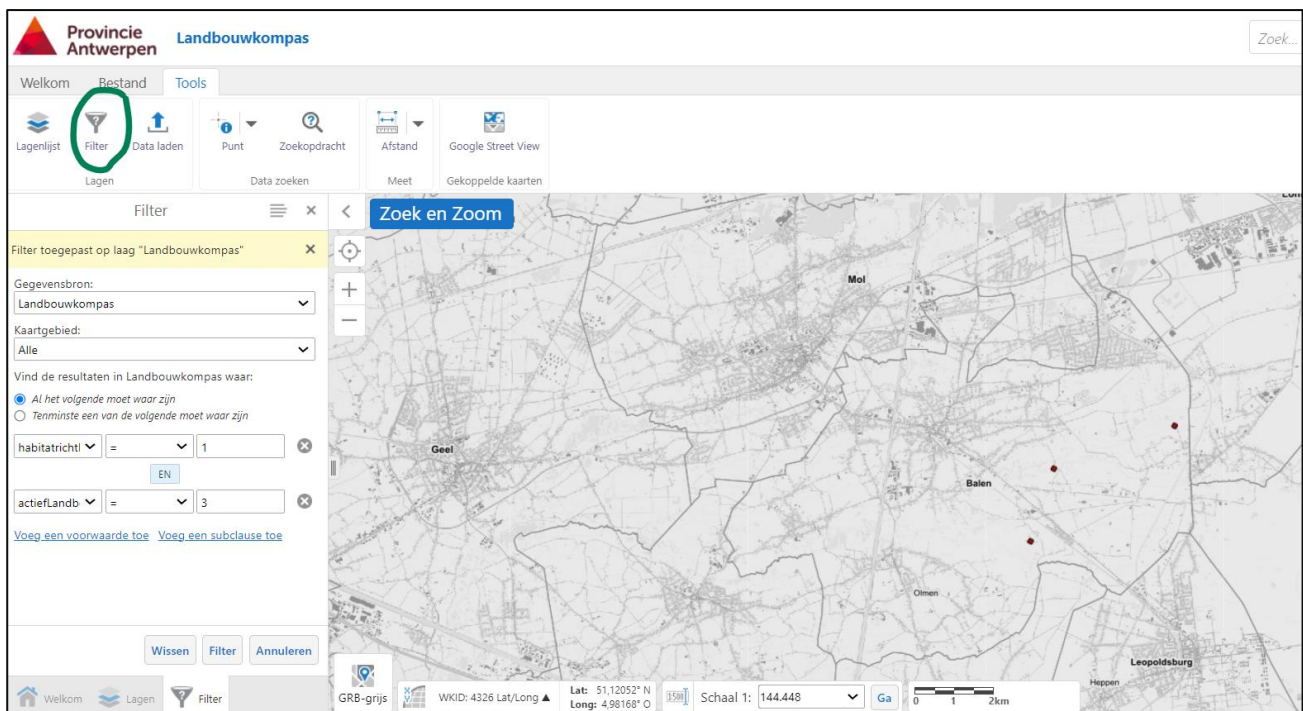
Provincie Antwerpen
Landbouwkompas
Zoek...

Welkom Bestand Tools

Lagenlijst Filter Data laden
Lagen
Punt Zoekopdracht
Data zoeken
Afstand
Meet
Google Street View
Gekoppelde kaarten

Filter

Filter toegepast op laag "Landbouwkompas"

Gegevensbron:
Landbouwkompas
Kaartgebied:
Alle
Vind de resultaten in Landbouwkompas waar:
Al het volgende moet waar zijn
Tenminste een van de volgende moet waar zijn

| habitatrichtl | = | 1 |
EN
| actiefLandb | = | 3 |

Voeg een voorwaarde toe Voeg een subclause toe

Wissen Filter Annuleren

Welkom Lagen Filter

Zoek en Zoom

Mol
Geel
Balen
Olmen
Leopoldsburg
Heppen

GRB-grijs
WKID: 4326 Lat/Long ▲
Lat: 51,12052° N
Long: 4,98168° O
Schaal 1: 144.448
Ga
0 1 2km